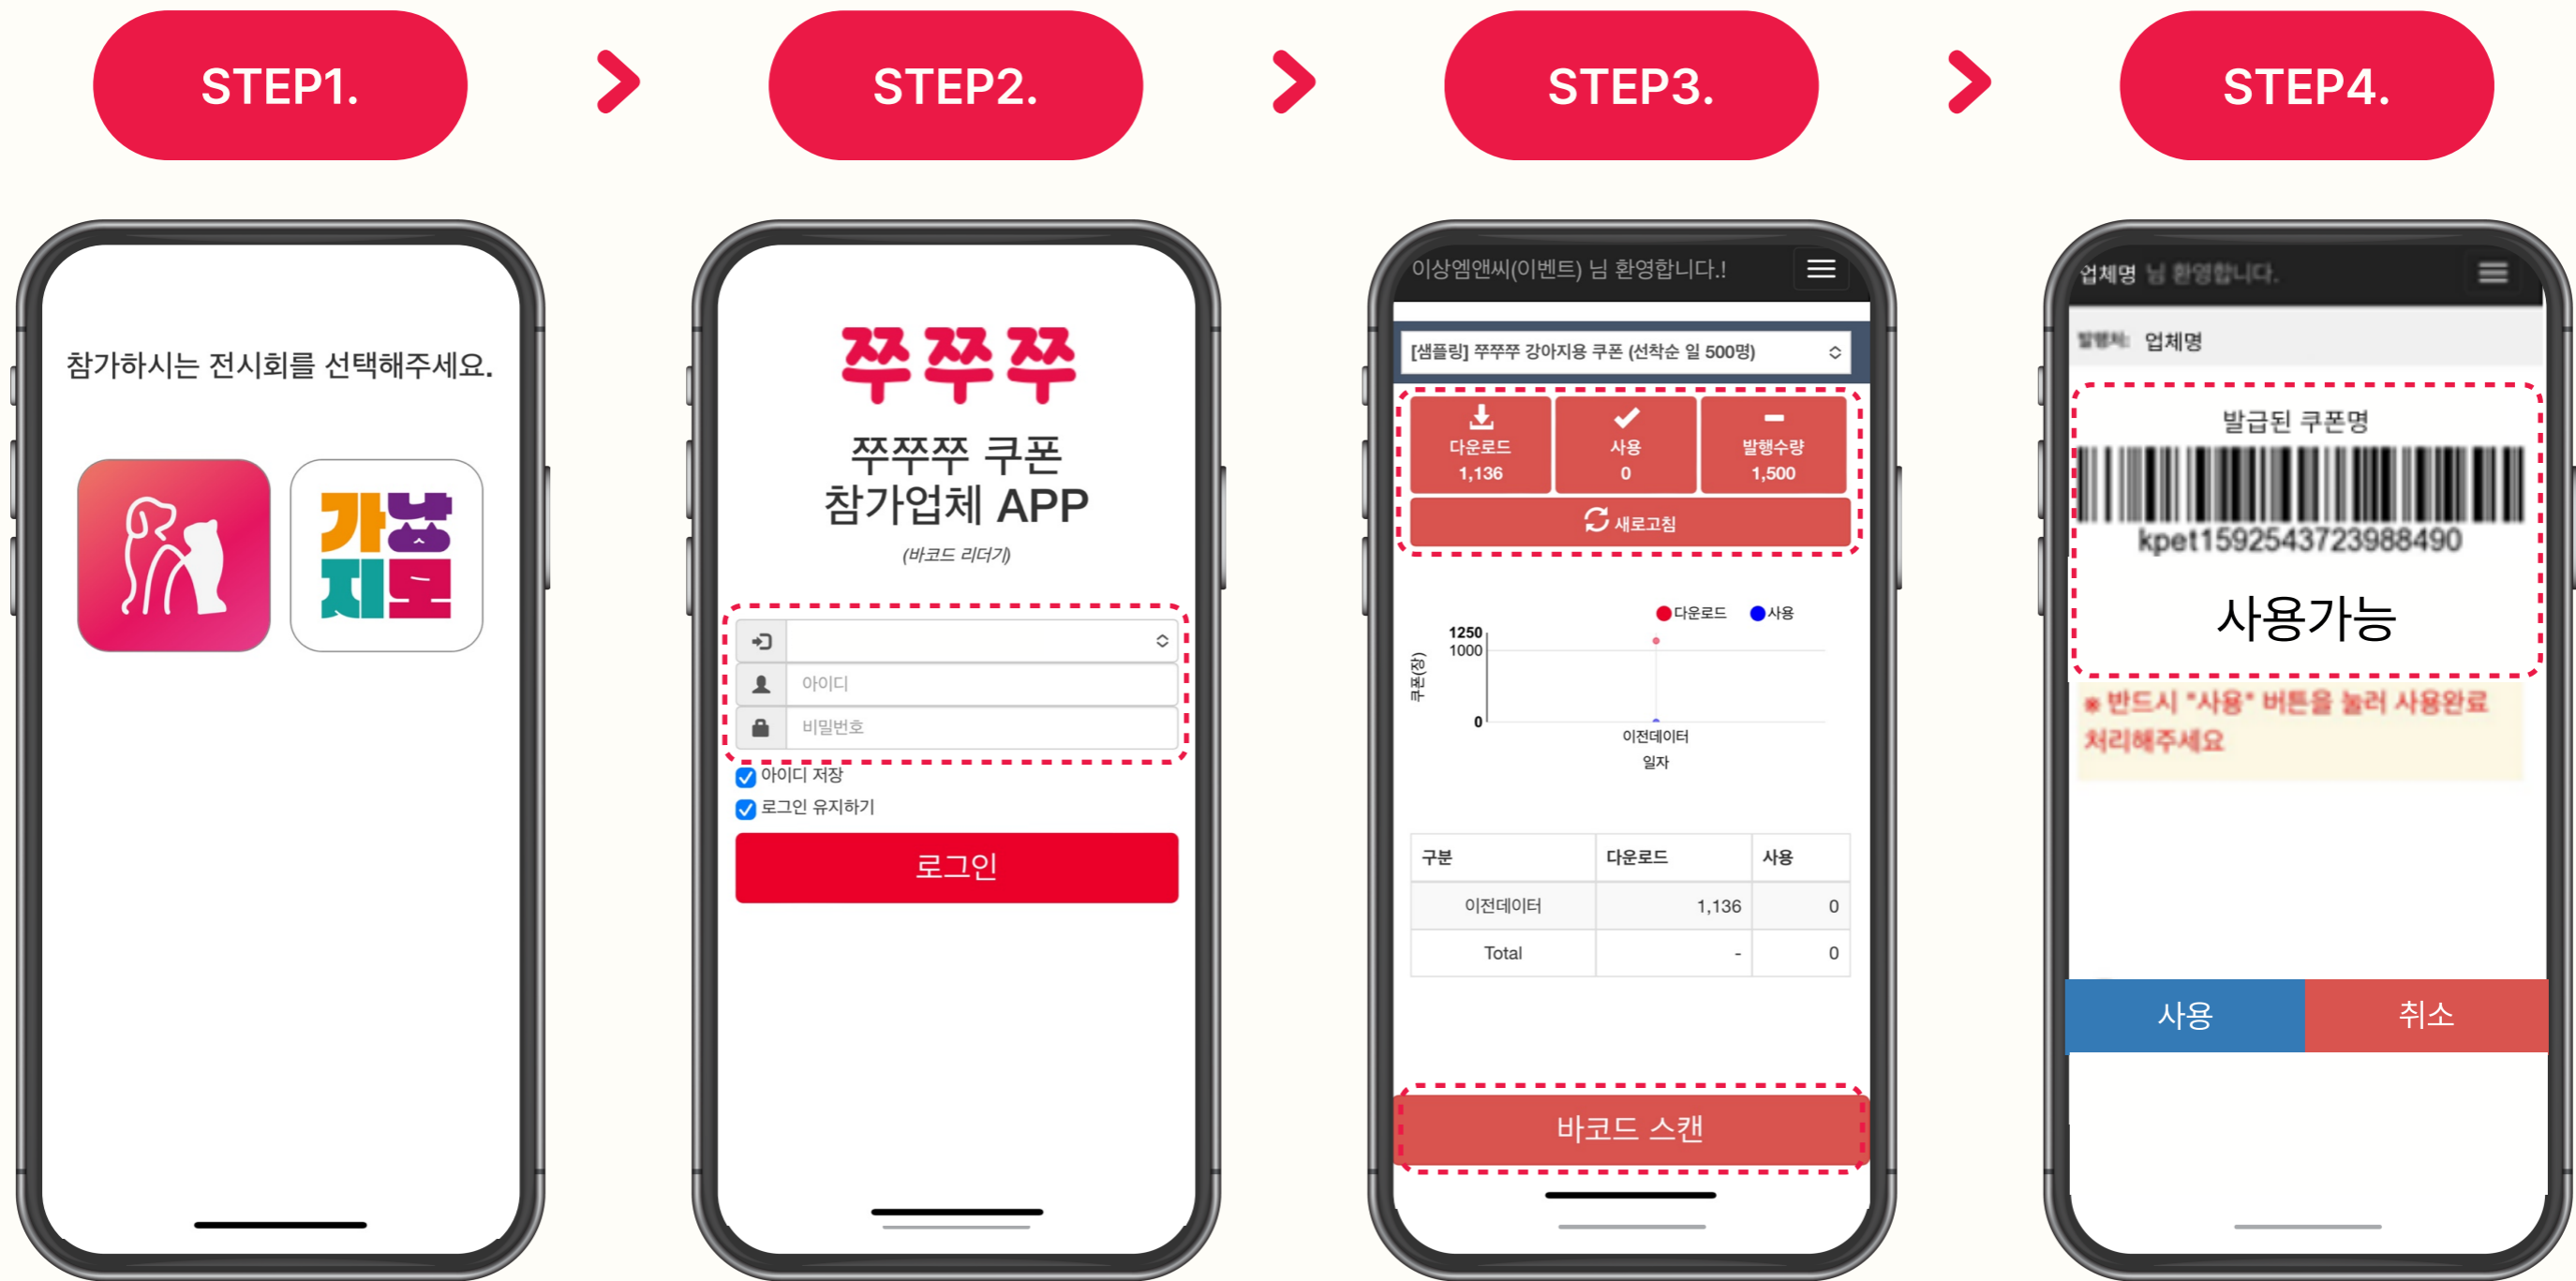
STEP1.

참가하시는 전시회를 선택해주세요.

가남지모

STEP2.

쭈쭈쭈

쭈쭈쭈 쿠폰
참가업체 APP

(바코드 리더기)

아이디

비밀번호

아이디 저장

로그인 유지하기

로그인

STEP3.

이상엠앤씨(이벤트) 님 환영합니다.!

[샘플링] 쭈쭈쭈 강아지용 쿠폰 (선착순 일 500명)

다운로드
1,136

사용
0

발행수량
1,500

새로고침

다운로드 사용

1250
1000
0

쿠폰(장)

이전데이터
일자

| 구분 | 다운로드 | 사용 |
|---|---|---|
| 이전데이터 | 1,136 | 0 |
| Total | - | 0 |

바코드 스캔

STEP4.

업체명 님 환영합니다.

발행처: 업체명

발급된 쿠폰명

kpet1592543723988490

사용가능

※ 반드시 "사용" 버튼을 눌러 사용완료 처리해주세요

사용

취소